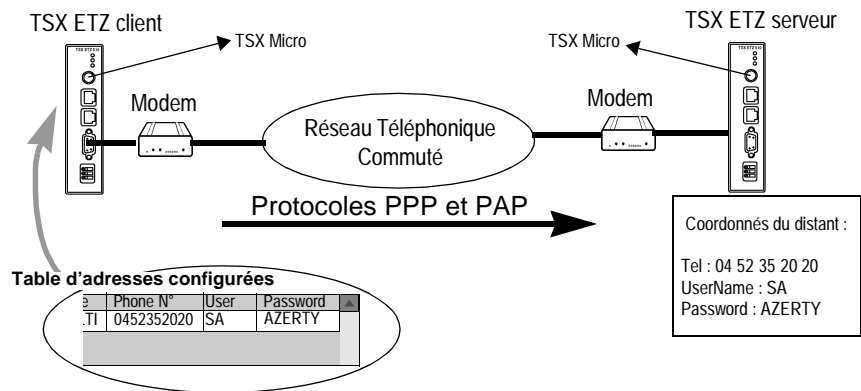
TSX ETZ client

TSX Micro

TSX ETZ serveur

TSX Micro

Modem

Réseau Téléphonique Commuté

Modem

Protocoles PPP et PAP

Coordonnés du distant :

Tel : 04 52 35 20 20
UserName : SA
Password : AZERTY

Table d'adresses configurées

| e | Phone N° | User | Password |
|---|---|---|---|
| .TI | 0452352020 | SA | AZERTY |